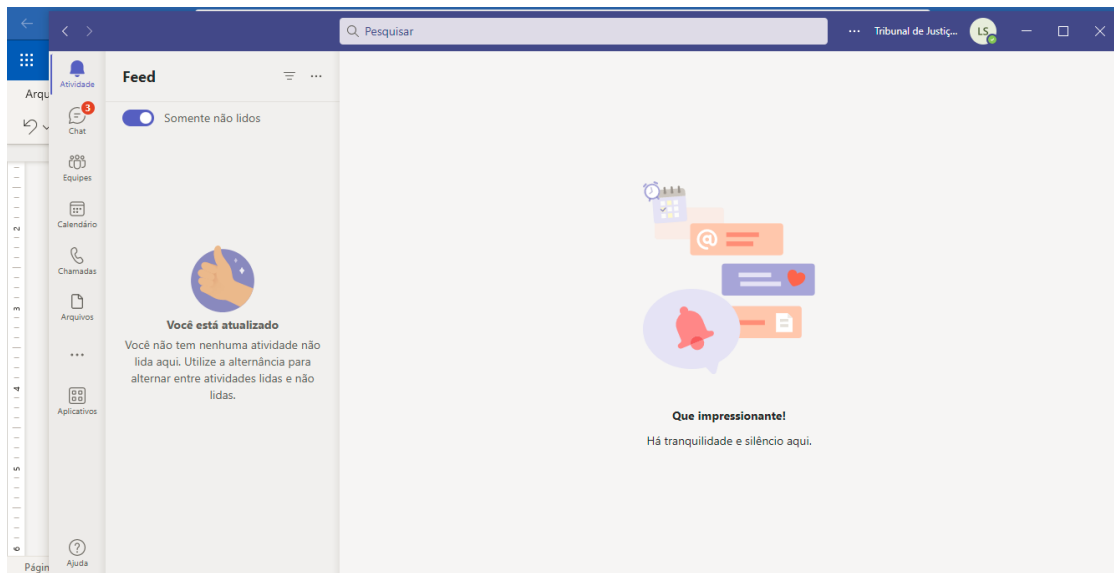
Arqu

Págin

Pesquisar

Tribunal de Justiç...

LS

Atividade

3

Chat

Equipes

Calendário

Chamadas

Arquivos

...

Aplicativos

Ajuda

Feed

Somente não lidos

Você está atualizado

Você não tem nenhuma atividade não lida aqui. Utilize a alternância para alternar entre atividades lidas e não lidas.

Que impressionante!

Há tranquilidade e silêncio aqui.